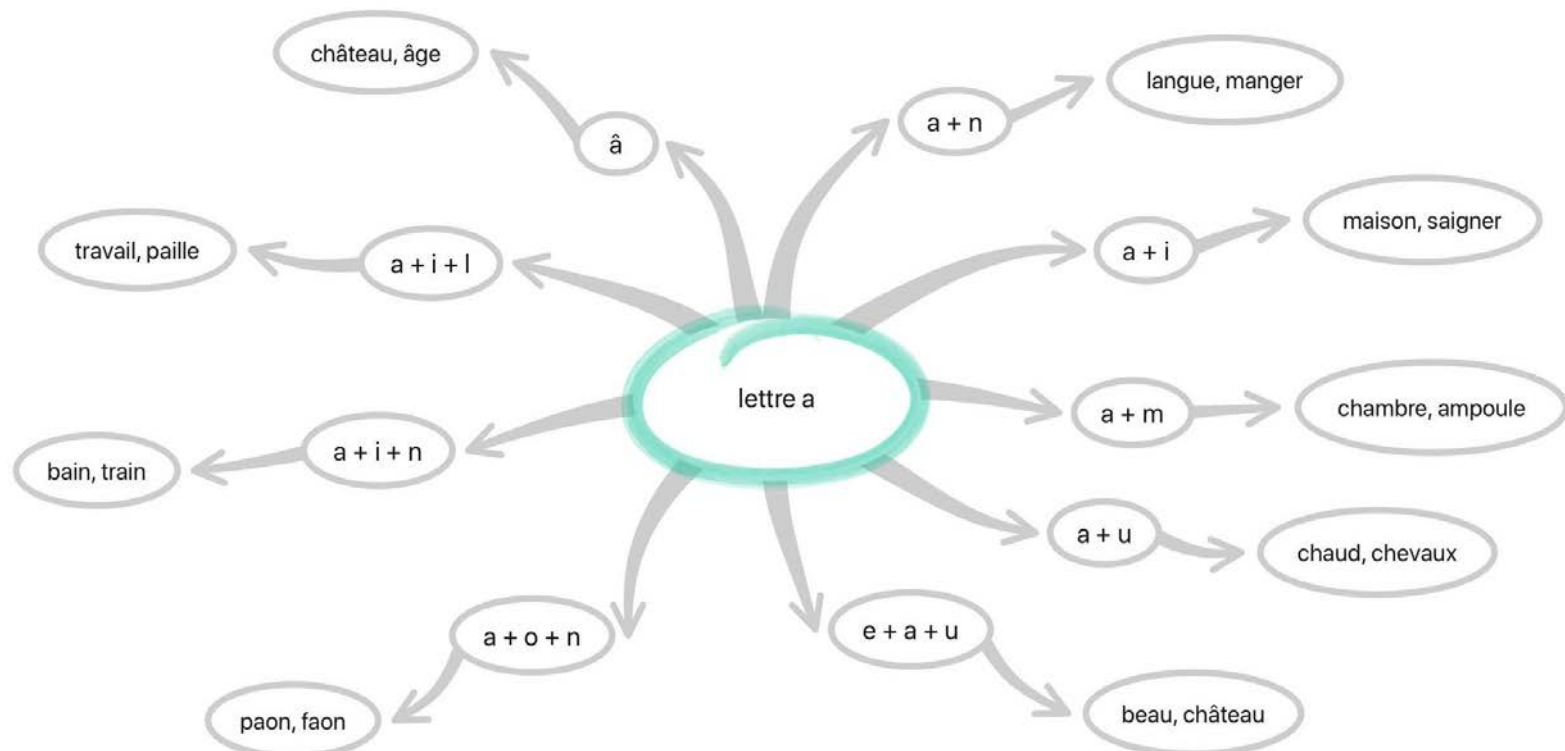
lettre a

â
château, âge

a + n
langue, manger

a + i + l
travail, paille

a + i
maison, saigner

a + m
chambre, ampoule

a + i + n
bain, train

a + u
chaud, chevaux

a + o + n
paon, faon

e + a + u
beau, château